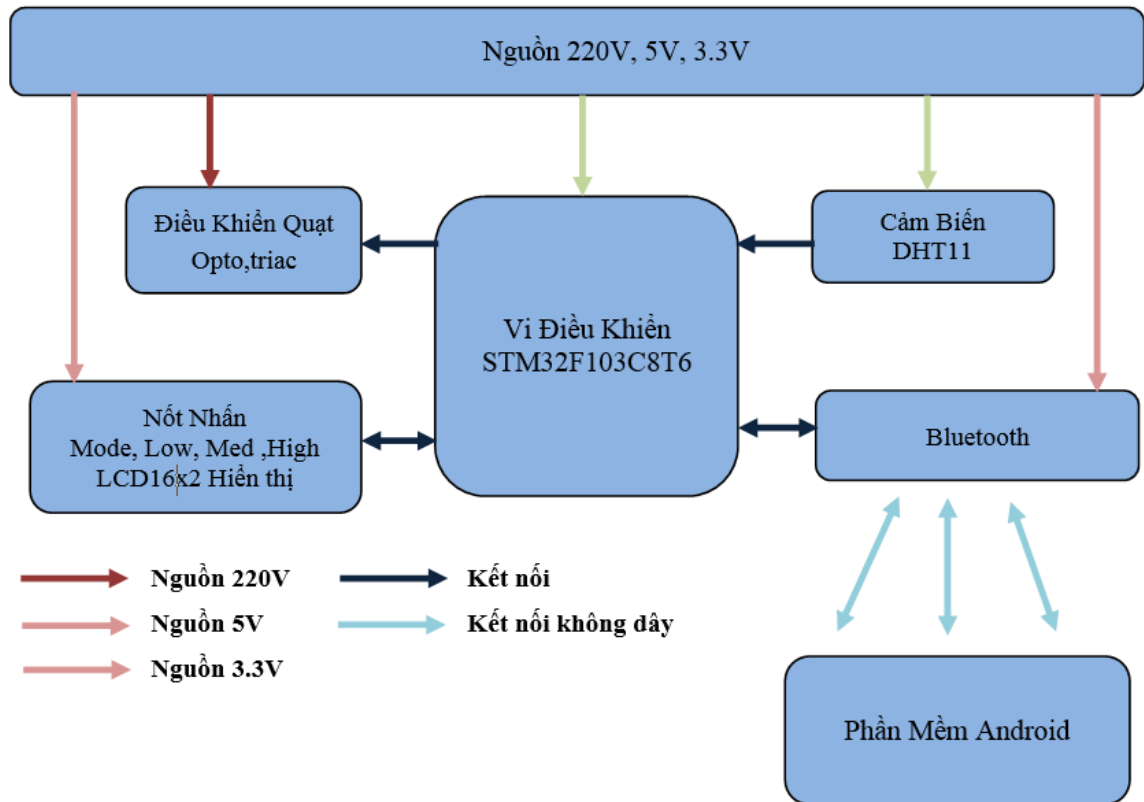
Nguồn 220V, 5V, 3.3V

Điều Khiển Quạt
Opto,triac

Vi Điều Khiển
STM32F103C8T6

Cảm Biến
DHT11

Nốt Nhấn
Mode, Low, Med ,High
LCD16x2 Hiển thị

Bluetooth

Nguồn 220V

Kết nối

Nguồn 5V

Kết nối không dây

Nguồn 3.3V

Phần Mềm Android